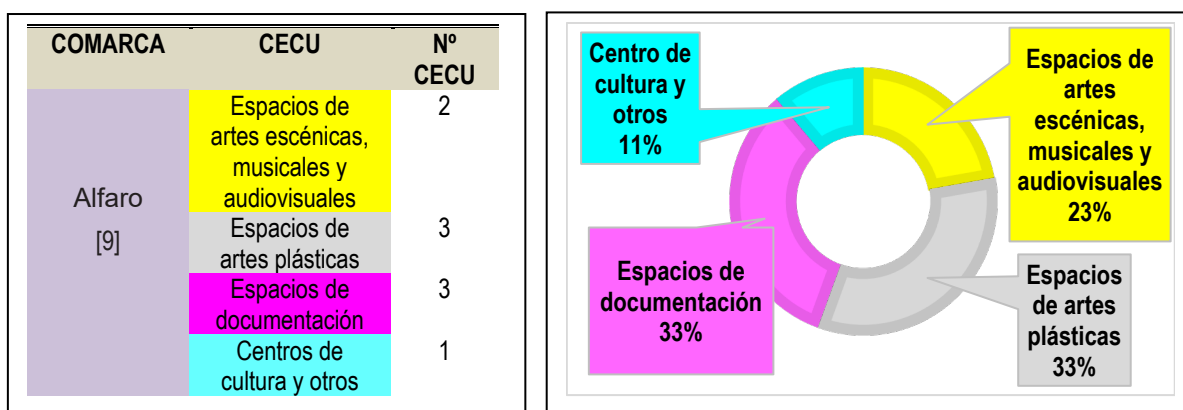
| COMARCA | CECU | Nº CECU |
|---|---|---|
| Alfaro [9] | Espacios de artes escénicas, musicales y audiovisuales | 2 |
| | Espacios de artes plásticas | 3 |
| | Espacios de documentación | 3 |
| | Centros de cultura y otros | 1 |

Centro de cultura y otros 11%

Espacios de artes escénicas, musicales y audiovisuales 23%

Espacios de documentación 33%

Espacios de artes plásticas 33%